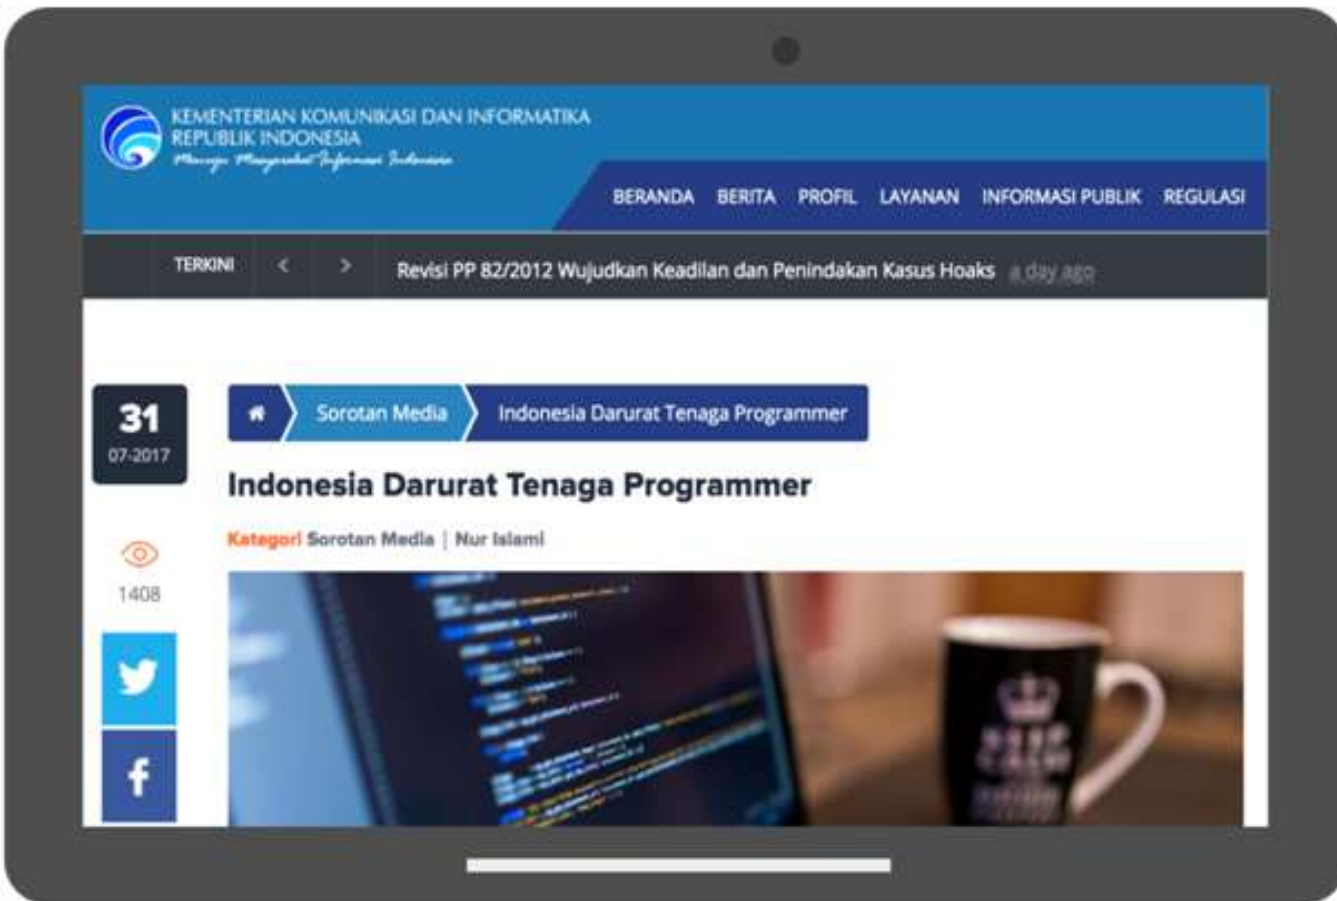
KEMENTERIAN KOMUNIKASI DAN INFORMATIKA
REPUBLIK INDONESIA
Menuju Masyarakat Informasi Indonesia

BERANDA BERITA PROFIL LAYANAN INFORMASI PUBLIK REGULASI

TERKINI < > Revisi PP 82/2012 Wujudkan Keadilan dan Penindakan Kasus Hoaks a day ago

31
07-2017

1408

Sorotan Media Indonesia Darurat Tenaga Programmer

Indonesia Darurat Tenaga Programmer

Kategori Sorotan Media | Nur Islami